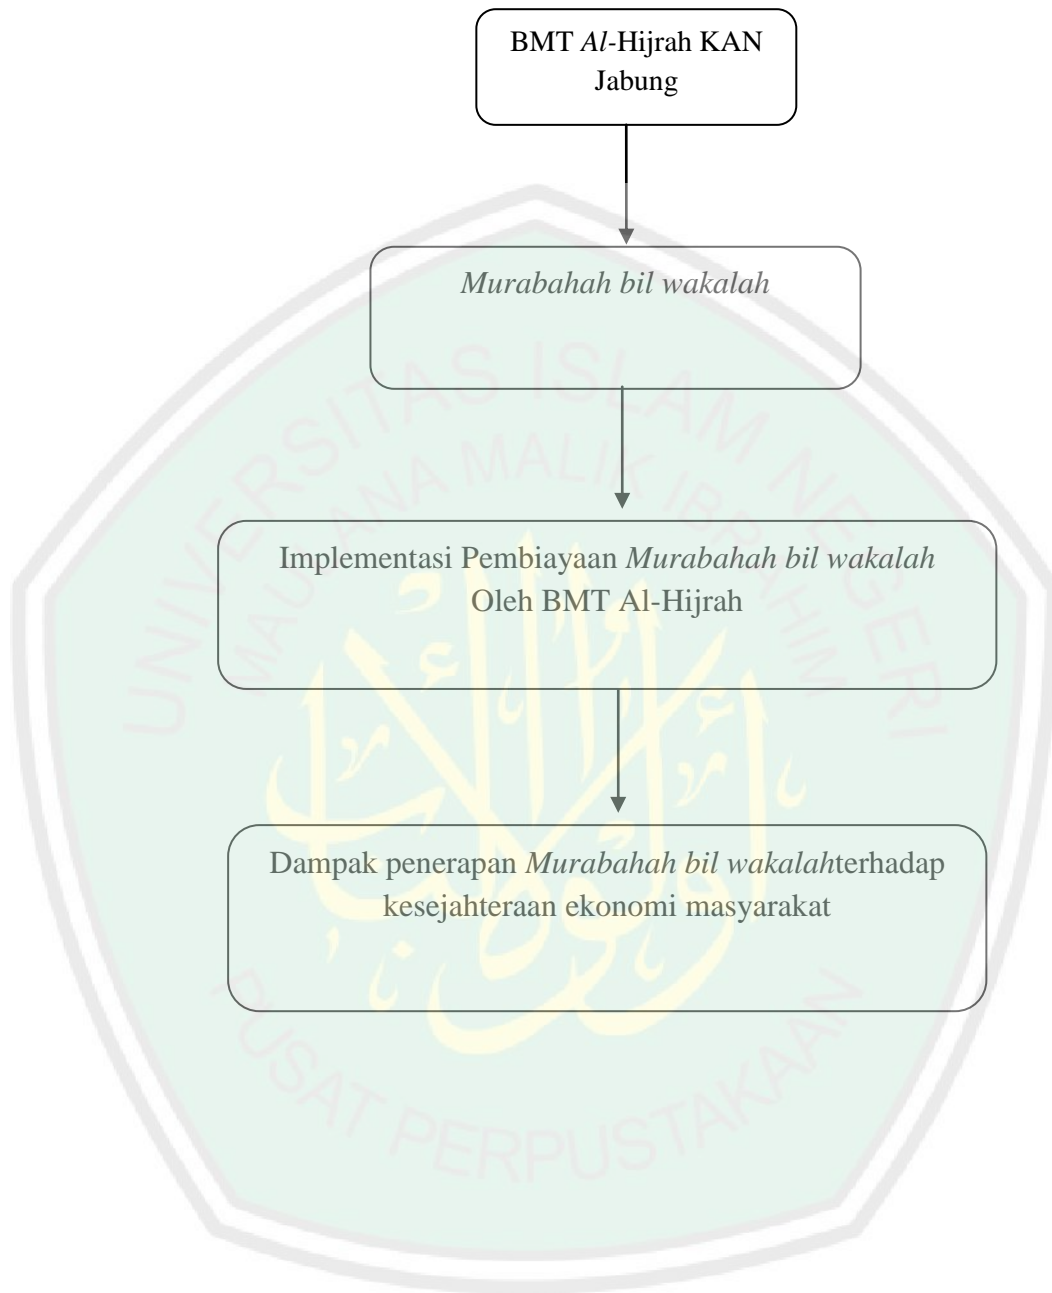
BMT Al-Hijrah KAN Jabung

Murabahah bil wakalah

Implementasi Pembiayaan Murabahah bil wakalah Oleh BMT Al-Hijrah

Dampak penerapan Murabahah bil wakalahterhadap kesejahteraan ekonomi masyarakat

UNIVERSITAS ISLAM NEGERI MAULANA MALIK IBRAHIM

PUSAT PERPUSTAKAAN